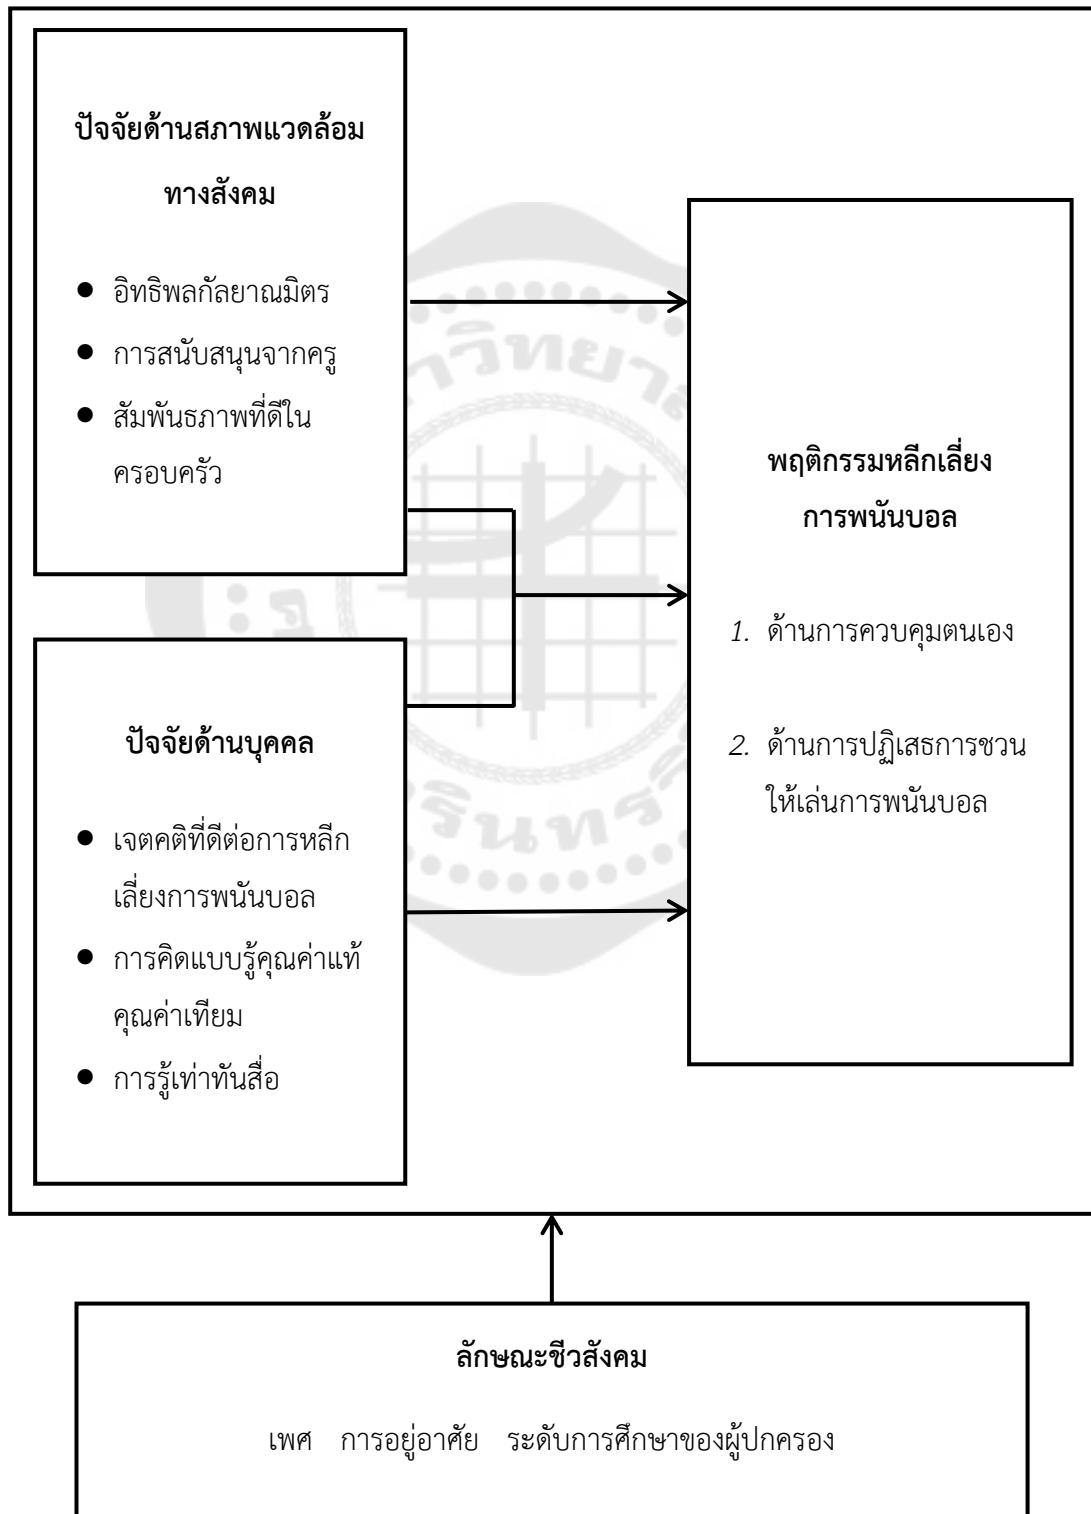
ปัจจัยด้านสภาพแวดล้อมทางสังคม

- อิทธิพลกัลยาณมิตร
- การสนับสนุนจากครู
- สัมพันธภาพที่ดีในครอบครัว

ปัจจัยด้านบุคคล

- เจตคติที่ดีต่อการหลีกเลี่ยงการพนันบอล
- การคิดแบบรู้คุณค่าแท้คุณค่าเทียม
- การรู้เท่าทันสื่อ

พฤติกรรมหลีกเลี่ยงการพนันบอล

1. ด้านการควบคุมตนเอง

2. ด้านการปฏิเสธการชวนให้เล่นการพนันบอล

ลักษณะชีวสังคม

เพศ การอยู่อาศัย ระดับการศึกษาของผู้ปกครอง